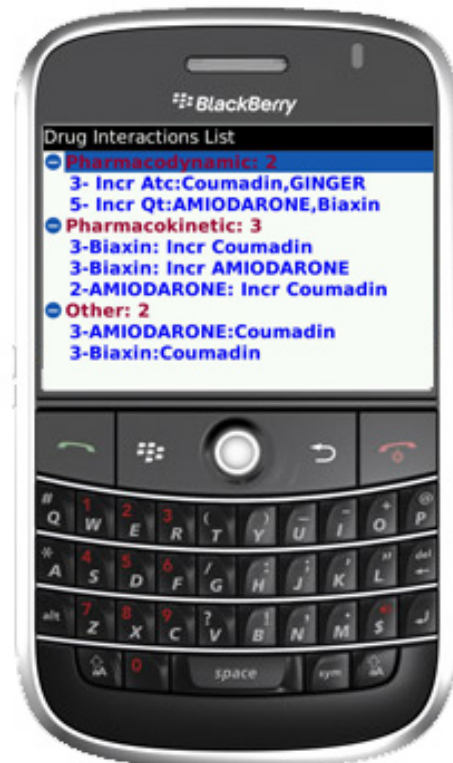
BlackBerry

Drug Interactions List
Pharmacodynamic: 2
3- Incr Atc:Coumadin,GINGER
5- Incr Qt:AMIODARONE,Biaxin
Pharmacokinetic: 3
3-Biaxin: Incr Coumadin
3-Biaxin: Incr AMIODARONE
2-AMIODARONE: Incr Coumadin
Other: 2
3-AMIODARONE:Coumadin
3-Biaxin:Coumadin

# Q 1 W 2 E 3 R ( T ) Y _ U - I O + P @
* A 4 S 5 D 6 F / G : H ; J ' K " L del
alt 7 Z 8 X 9 C ? V ! B , N . M $
0 space sym